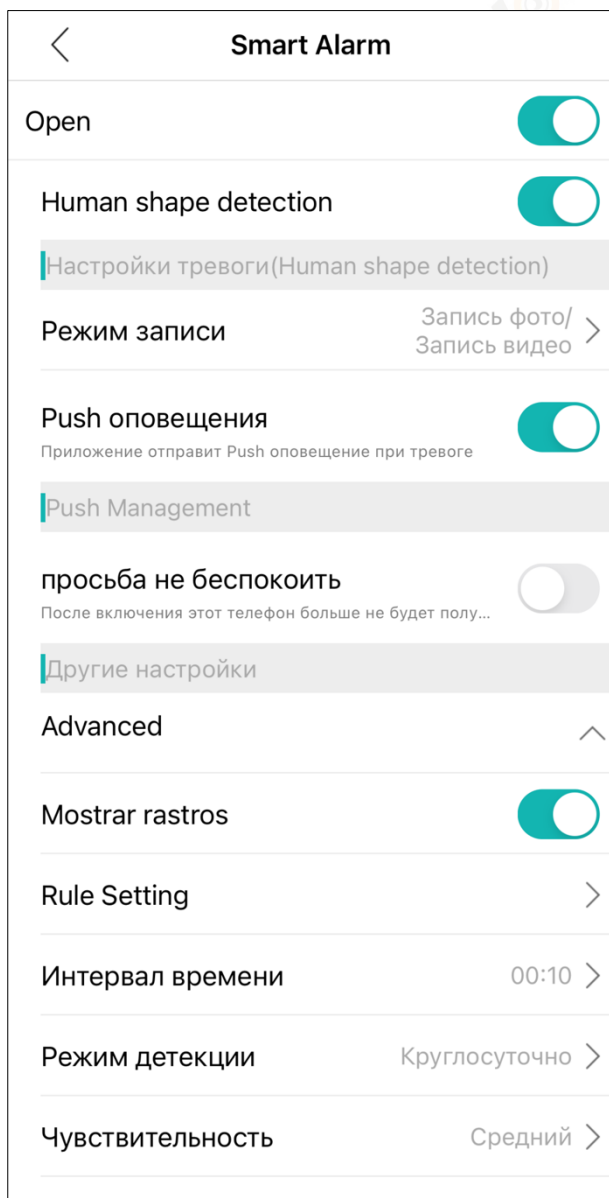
Smart Alarm

Open

Human shape detection

Настройки тревоги(Human shape detection)

Режим записи

Запись фото/ Запись видео

Push оповещения

Приложение отправит Push оповещение при тревоге

Push Management

просьба не беспокоить

После включения этот телефон больше не будет полу...

Другие настройки

Advanced

Mostrar rastros

Rule Setting

Интервал времени

00:10

Режим детекции

Круглосуточно

Чувствительность

Средний